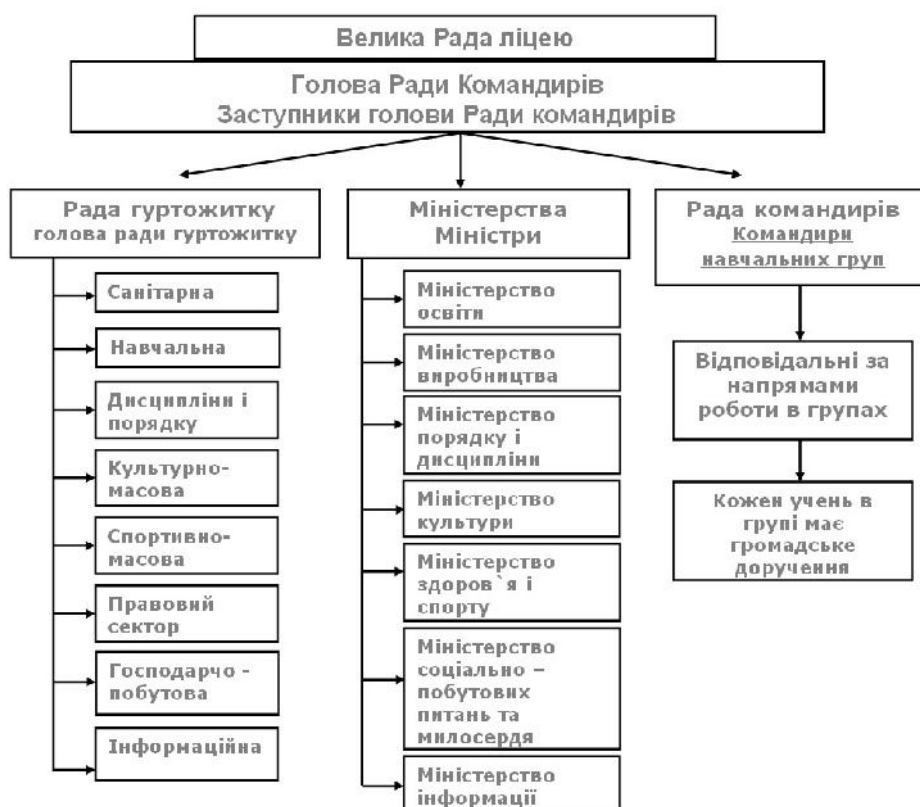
Велика Рада ліцею

Голова Ради Командирів
Заступники голови Ради командирів

Рада гуртожитку
голова ради гуртожитку

Санітарна

Навчальна

Дисципліни і порядку

Культурно-масова

Спортивно-масова

Правовий сектор

Господарчо - побутова

Інформаційна

Міністерства
Міністри

Міністерство освіти

Міністерство виробництва

Міністерство порядку і дисципліни

Міністерство культури

Міністерство здоров`я і спорту

Міністерство соціально – побутових питань та милосердя

Міністерство інформації

Рада командирів
Командири навчальних груп

Відповідальні за напрямами роботи в групах

Кожен учень в групі має громадське доручення